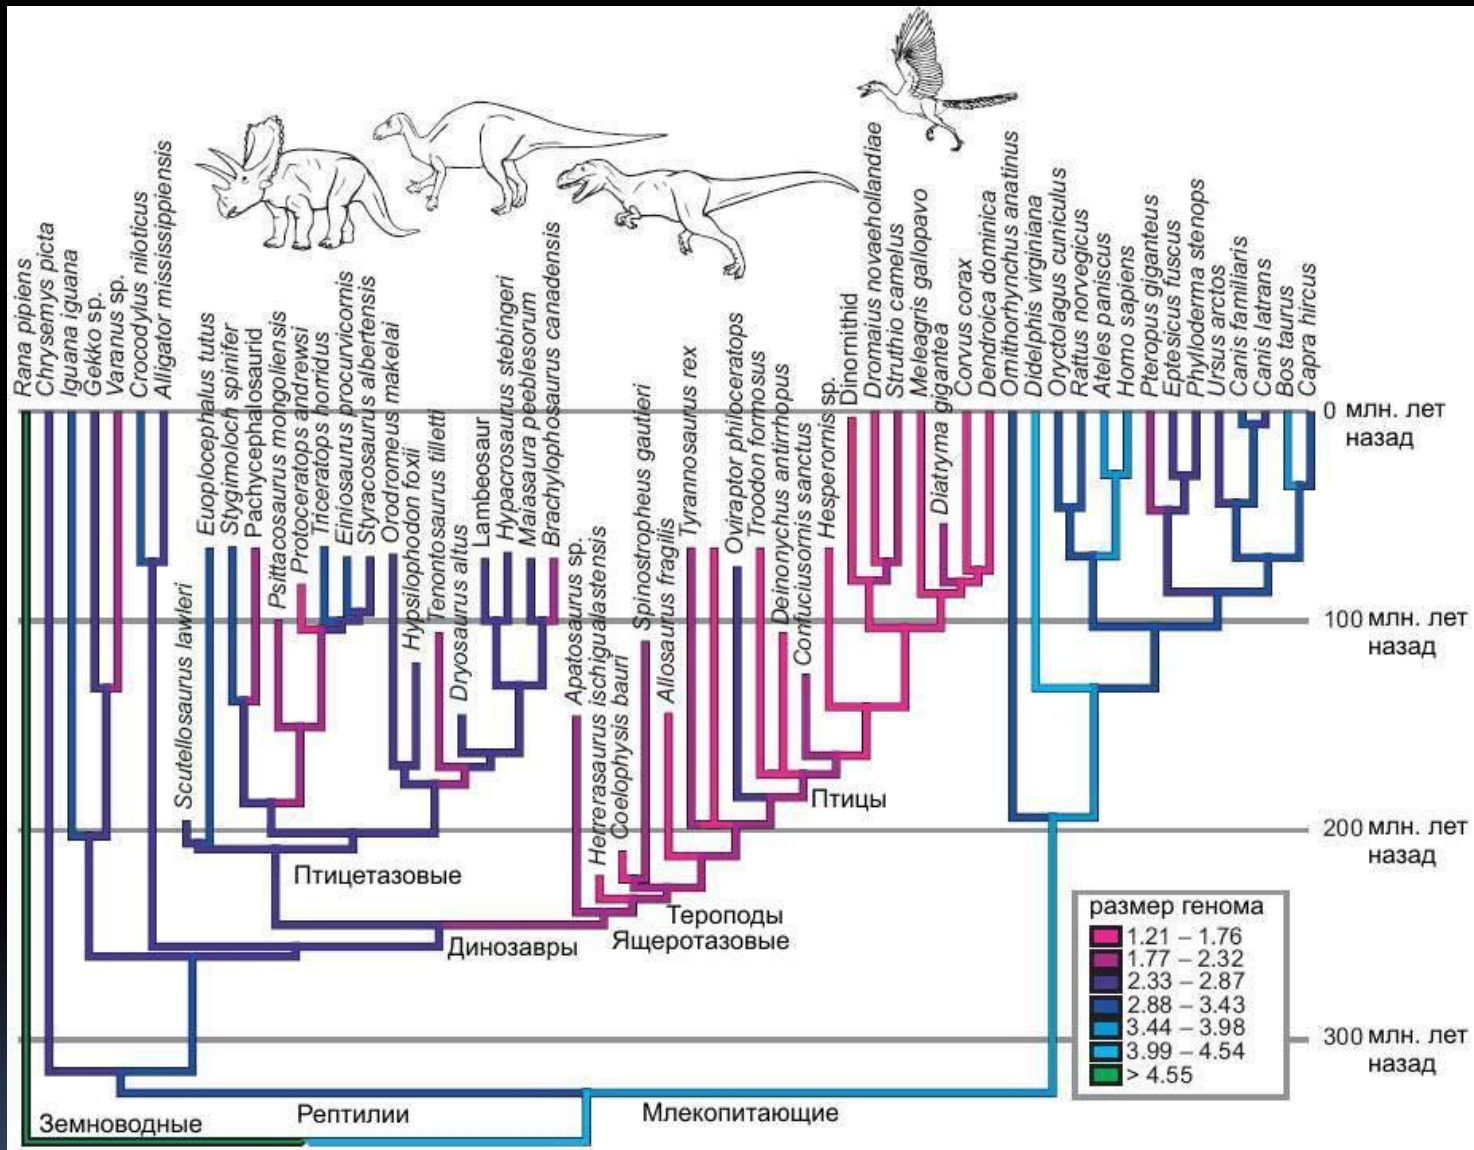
Rana pipiens
Chrysemys picta
Iguana iguana
Gekko sp.
Varanus sp.
Crocodylus niloticus
Alligator mississippiensis
Scutellosaurus lawleri
Euoplocephalus tutus
Stygimoloch spinifer
Pachycephalosaurid
Psittacosaurus mongoliensis
Protoceratops andrewsi
Triceratops horridus
Einiosaurus procurvicornis
Styracosaurus albertensis
Orodromeus makelai
Hypsilophodon foxii
Tenontosaurus tilletti
Dryosaurus altus
Lambeosaur
Hypacrosaurus stebingeri
Maiasaura peeblesorum
Brachylophosaurus canadensis
Apatosaurus sp.
Herrerasaurus ischigualastensis
Coelophysis bauri
Spinostropheus gautieri
Allosaurus fragilis
Tyrannosaurus rex
Oviraptor philoceratops
Troodon formosus
Deinonychus antirrhopus
Confuciusornis sanctus
Hesperornis sp.
Dinornithid
Dromaius novaehollandiae
Struthio camelus
Meleagris gallopavo
Diatryma gigantea
Corvus corax
Dendroica dominica
Ornithorhynchus anatinus
Didelphis virginiana
Oryctolagus cuniculus
Rattus norvegicus
Ateles paniscus
Homo sapiens
Pteropus giganteus
Eptesicus fuscus
Phyllodeπma stenops
Ursus arctos
Canis familiaris
Canis latrans
Bos taurus
Capra hircus

0 млн. лет назад
100 млн. лет назад
200 млн. лет назад
300 млн. лет назад

Птицы
Птицетазовые
Тероподы
Ящеротазовые
Динозавры
Земноводные
Рептилии
Млекопитающие

размер генома
1.21 – 1.76
1.77 – 2.32
2.33 – 2.87
2.88 – 3.43
3.44 – 3.98
3.99 – 4.54
> 4.55